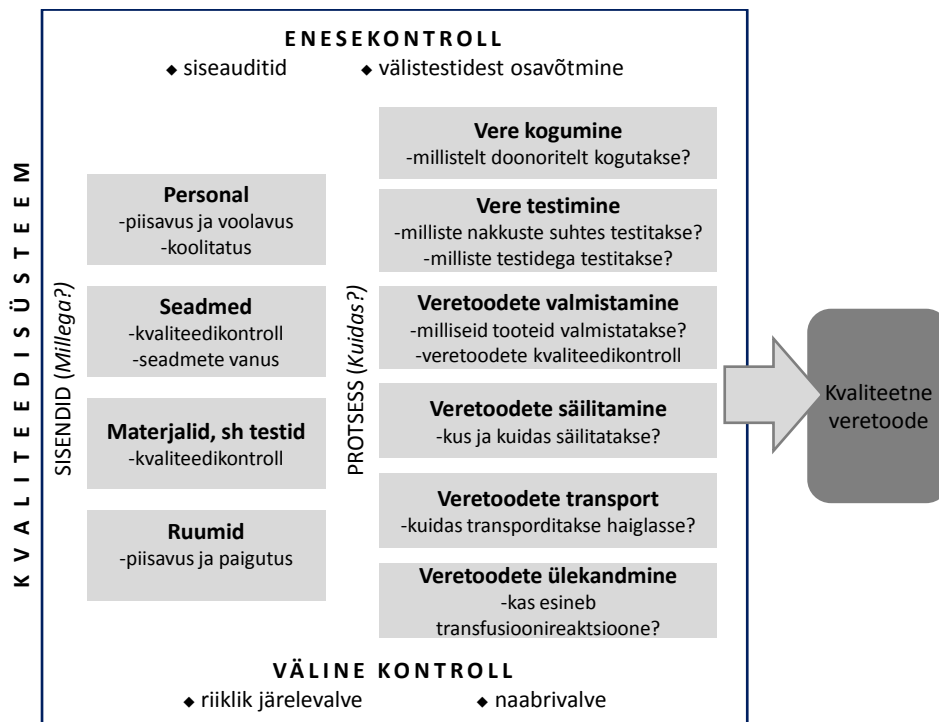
KVALITEEDISÜSTEEM

ENESEKONTROLL
◆ siseauditid ◆ välistestidest osavõtmine

SISENDID (*Millega?*)

Personal
-piisavus ja voolavus
-koolitatus

Seadmed
-kvaliteedikontroll
-seadmete vanus

Materjalid, sh testid
-kvaliteedikontroll

Ruumid
-piisavus ja paigutus

PROTSESS (*Kuidas?*)

Vere kogumine
-millistelt doonoritelt kogutakse?

Vere testimine
-milliste nakkuste suhtes testitakse?
-milliste testidega testitakse?

Veretoodete valmistamine
-milliseid tooteid valmistatakse?
-veretoodete kvaliteedikontroll

Veretoodete säilitamine
-kus ja kuidas säilitatakse?

Veretoodete transport
-kuidas transporditakse haiglasse?

Veretoodete ülekandmine
-kas esineb transfusioonireaktsioone?

Kvaliteetne veretoode

VÄLINE KONTROLL
◆ riiklik järelevalve ◆ naabrivalve